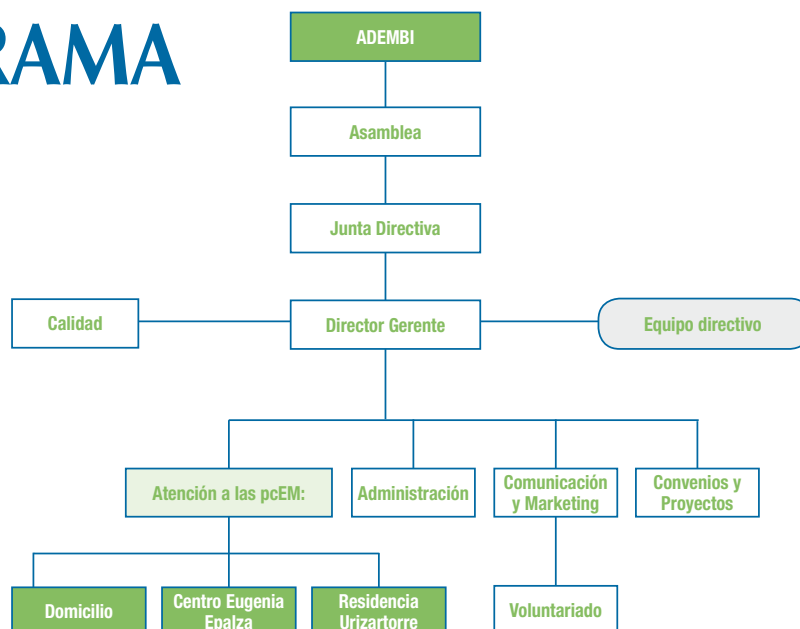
RAMA

ADEMBI

Asamblea

Junta Directiva

Calidad

Director Gerente

Equipo directivo

Atención a las pcEM:

Administración

Comunicación y Marketing

Convenios y Proyectos

Domicilio

Centro Eugenia Epalza

Residencia Urizartorre

Voluntariado